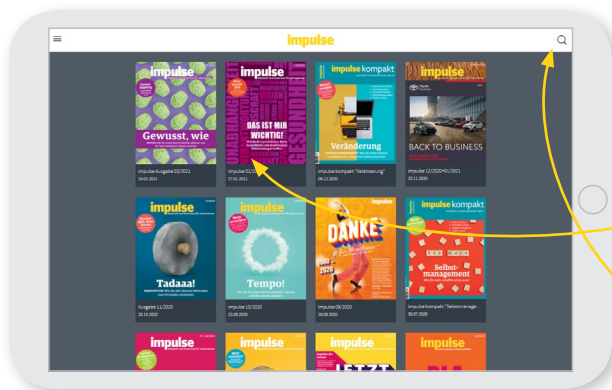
impulse

impulse
Gewusst, wie
impulse Ausgabe 03/2021
24.02.2021

impulse
DAS IST MIR WICHTIG!
impulse 02/20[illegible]
27.01.2021

impulse kompakt
Veränderung
impulse kompakt "Veränderung"
09.12.2020

impulse
BACK TO BUSINESS
impulse 12/2020+01/2021
25.11.2020

impulse
Tadaaa!
Ausgabe 11/2020
28.10.2020

impulse
Tempo!
impulse 10/2020
23.09.2020

impulse
DANKE
impulse 09/2020
26.08.2020

impulse kompakt
Selbstmanagement
impulse kompakt "Selbstmanage...
30.07.2020

impulse

impulse

impulse
JETZT

impulse